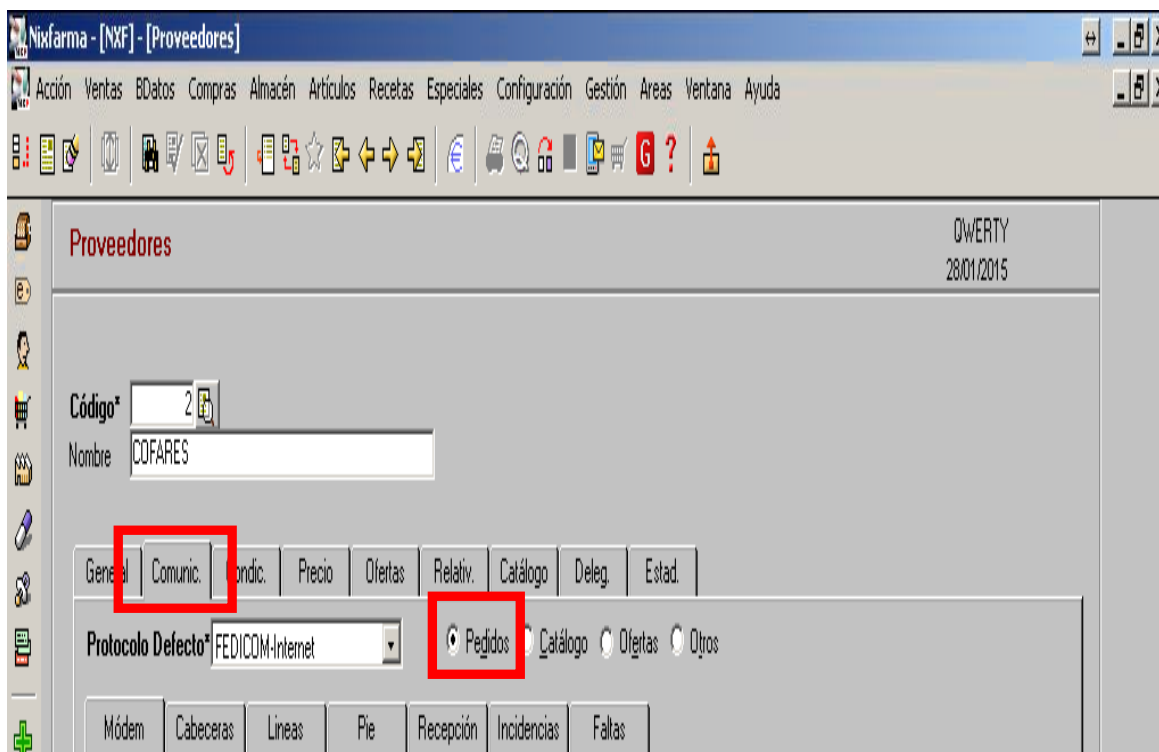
Nixfarma - [NXF] - [Proveedores]

Acción Ventas BDatos Compras Almacén Artículos Recetas Especiales Configuración Gestión Areas Ventana Ayuda

Proveedores

QWERTY
28/01/2015

Código* 2
Nombre COFARES

General Comunic. Condic. Precio Ofertas Relativ. Catálogo Deleg. Estad.

Protocolo Defecto* FEDICOM-Internet

Pedidos Catálogo Ofertas Otros

Módem Cabeceras Lineas Pie Recepción Incidencias Faltas